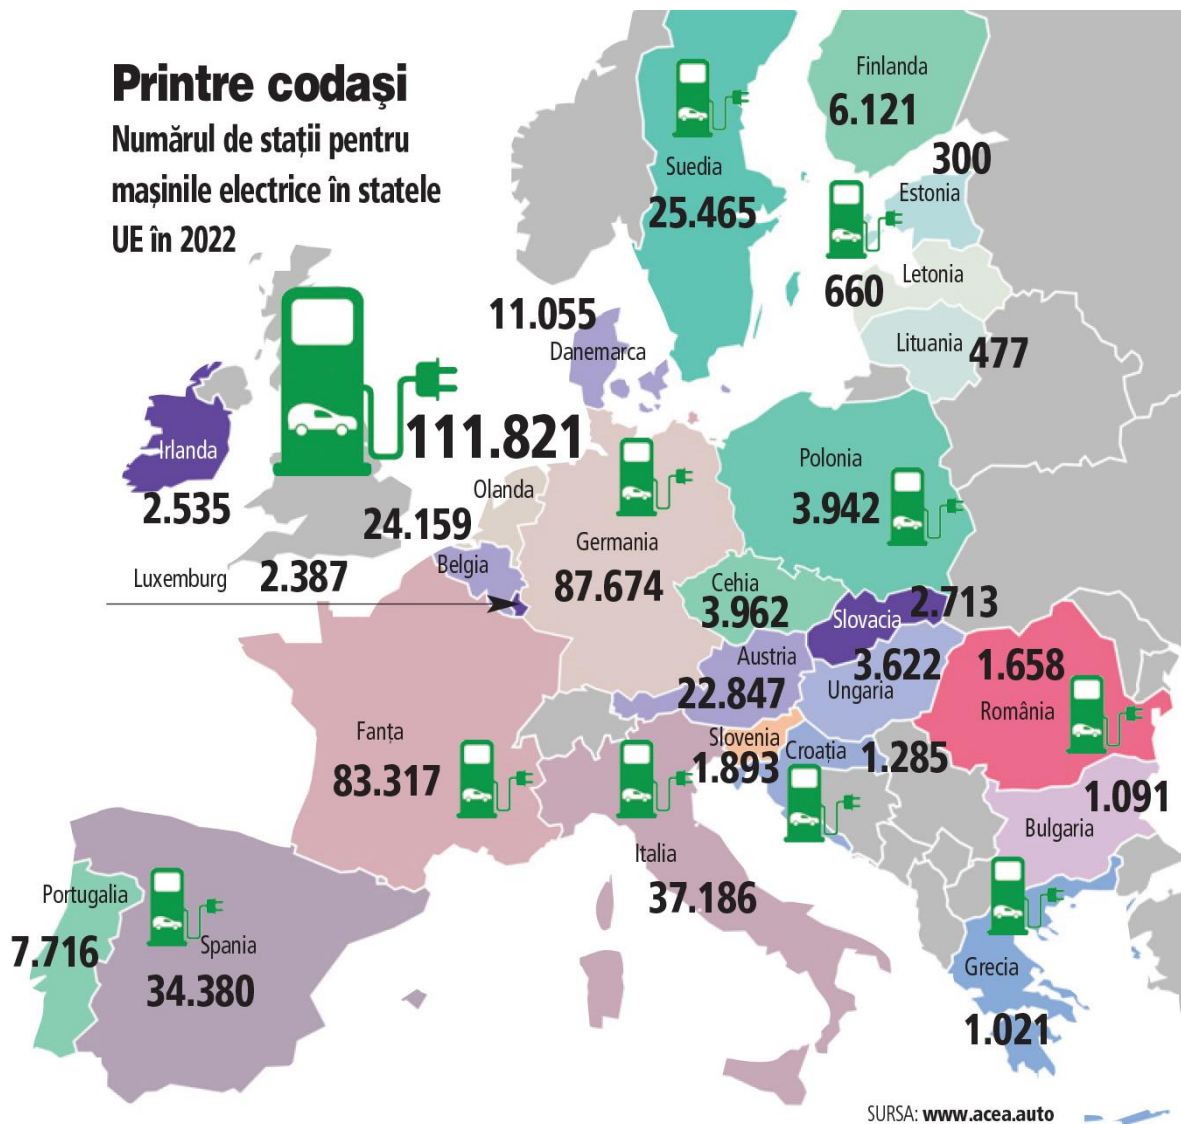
Printre codași
Numărul de stații pentru mașinile electrice în statele UE în 2022

Finlanda
6.121

Suedia
25.465

300
Estonia

660
Letonia

Lituania 477

11.055
Danemarca

111.821

Irlanda
2.535

24.159
Olanda

Luxemburg 2.387

Belgia

Germania
87.674

Polonia
3.942

Cehia
3.962

Slovacia 2.713

Austria
22.847

3.622
Ungaria

1.658
România

Fanța
83.317

Slovenia
1.893

Croația 1.285

1.091
Bulgaria

Italia
37.186

Portugalia
7.716

Spania
34.380

Grecia
1.021

SURSA: www.acea.auto